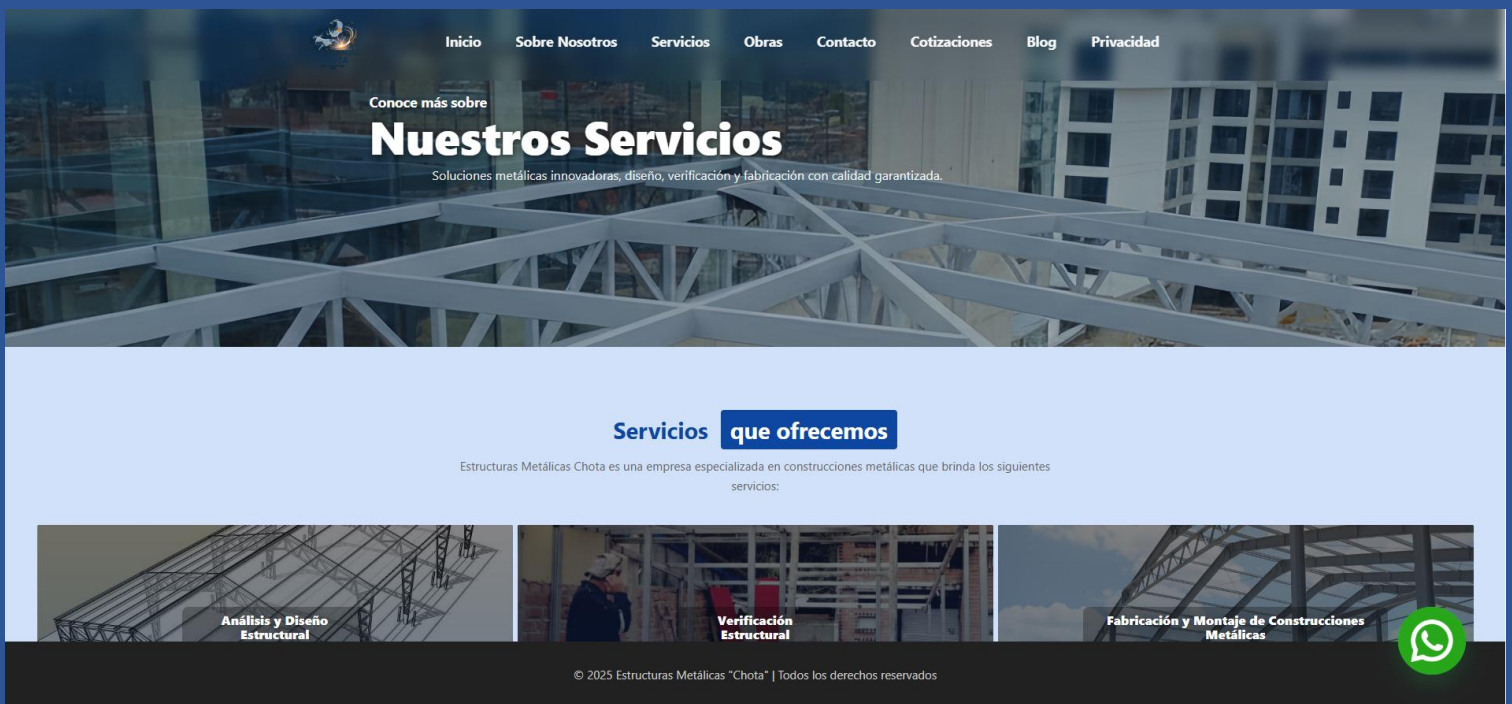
Inicio Sobre Nosotros Servicios Obras Contacto Cotizaciones Blog Privacidad

Conoce más sobre

Nuestros Servicios

Soluciones metálicas innovadoras, diseño, verificación y fabricación con calidad garantizada.

Servicios que ofrecemos

Estructuras Metálicas Chota es una empresa especializada en construcciones metálicas que brinda los siguientes servicios:

Análisis y Diseño Estructural

Verificación Estructural

Fabricación y Montaje de Construcciones Metálicas

© 2025 Estructuras Metálicas "Chota" | Todos los derechos reservados